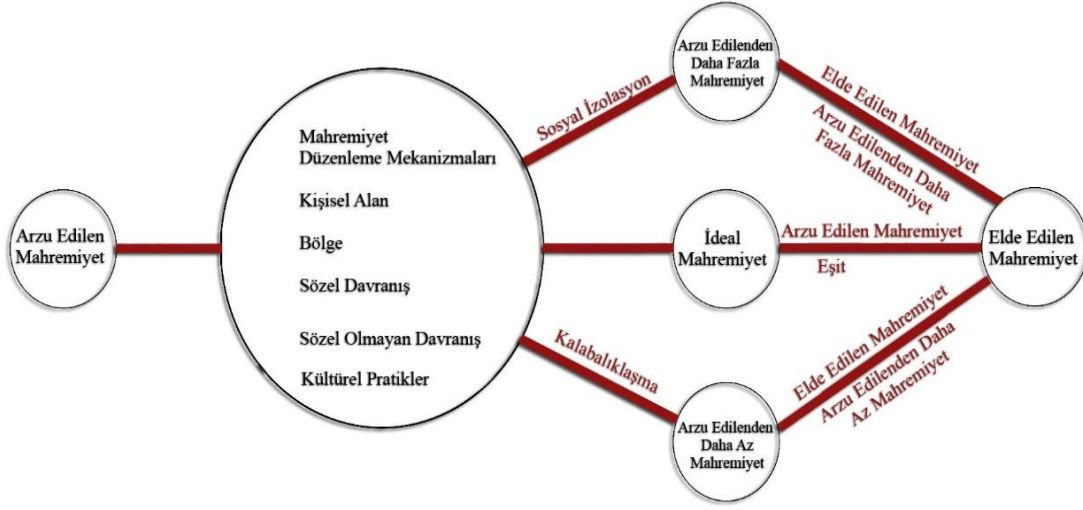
Arzu Edilen Mahremiyet

Mahremiyet Düzenleme Mekanizmaları

Kişisel Alan

Bölge

Sözel Davranış

Sözel Olmayan Davranış

Kültürel Pratikler

Sosyal İzolasyon

Arzu Edilenden Daha Fazla Mahremiyet

Elde Edilen Mahremiyet

Arzu Edilenden Daha Fazla Mahremiyet

İdeal Mahremiyet

Arzu Edilen Mahremiyet

Eşit

Elde Edilen Mahremiyet

Kalabalıklaşma

Arzu Edilenden Daha Az Mahremiyet

Elde Edilen Mahremiyet

Arzu Edilenden Daha Az Mahremiyet